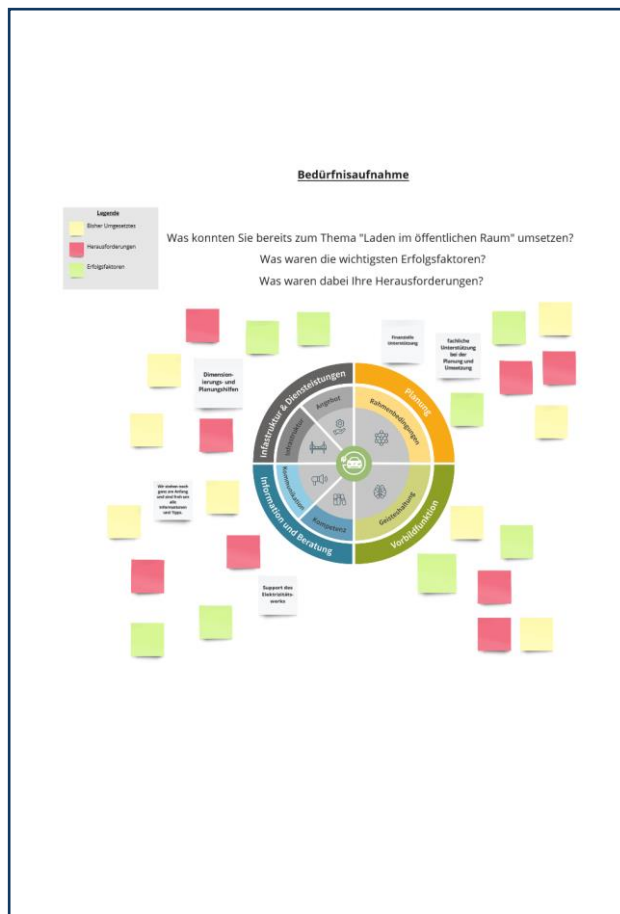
Bedürfnisaufnahme

Legende

Bisher Umgesetztes

Herausforderungen

Erfolgsfaktoren

Was konnten Sie bereits zum Thema "Laden im öffentlichen Raum" umsetzen?

Was waren die wichtigsten Erfolgsfaktoren?

Was waren dabei Ihre Herausforderungen?

Finanzielle Unterstützung

fachliche Unterstützung bei der Planung und Umsetzung

Dimensionierungs- und Planungshilfen

Infrastruktur & Dienstleistungen

Angebot

Infrastruktur

Planung

Rahmenbedingungen

Kommunikation

Kompetenz

Information und Beratung

Gestaltung

Vorbildfunktion

Wir stehen noch ganz am Anfang und sind froh um alle Informationen und Tipps.

Support des Elektrizitätswerks